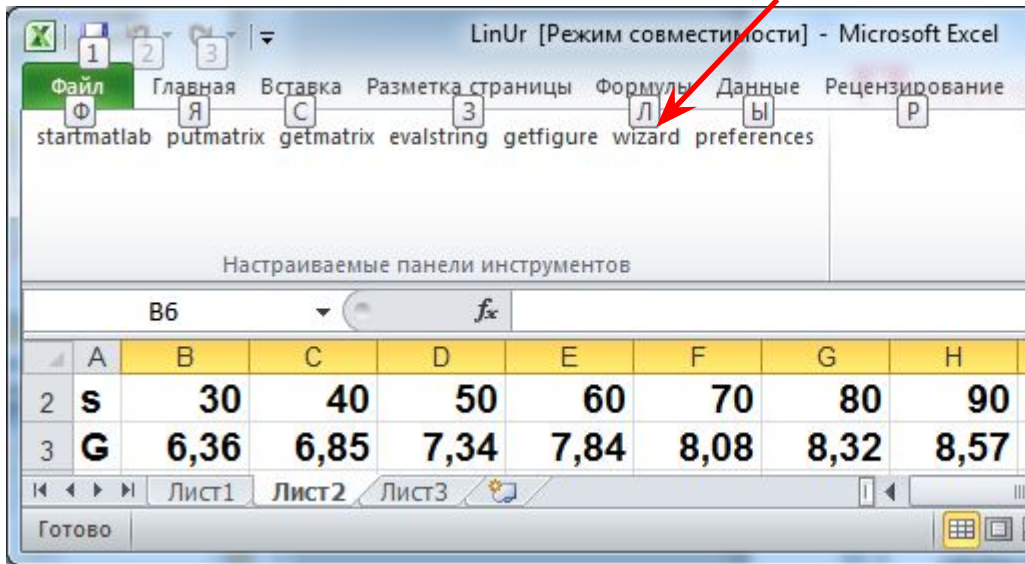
1 2 3
LinUr [Режим совместимости] - Microsoft Excel

Файл Главная Вставка Разметка страницы Формулы Данные Рецензирование
Ф Я С З Л Ы Р

startmatlab putmatrix getmatrix evalstring getfigure wizard preferences

Настраиваемые панели инструментов

B6 $f_x$

|   | A | B | C | D | E | F | G | H |
|---|---|---|---|---|---|---|---|---|
| 2 | s | 30 | 40 | 50 | 60 | 70 | 80 | 90 |
| 3 | G | 6,36 | 6,85 | 7,34 | 7,84 | 8,08 | 8,32 | 8,57 |

Лист1 Лист2 Лист3

Готово